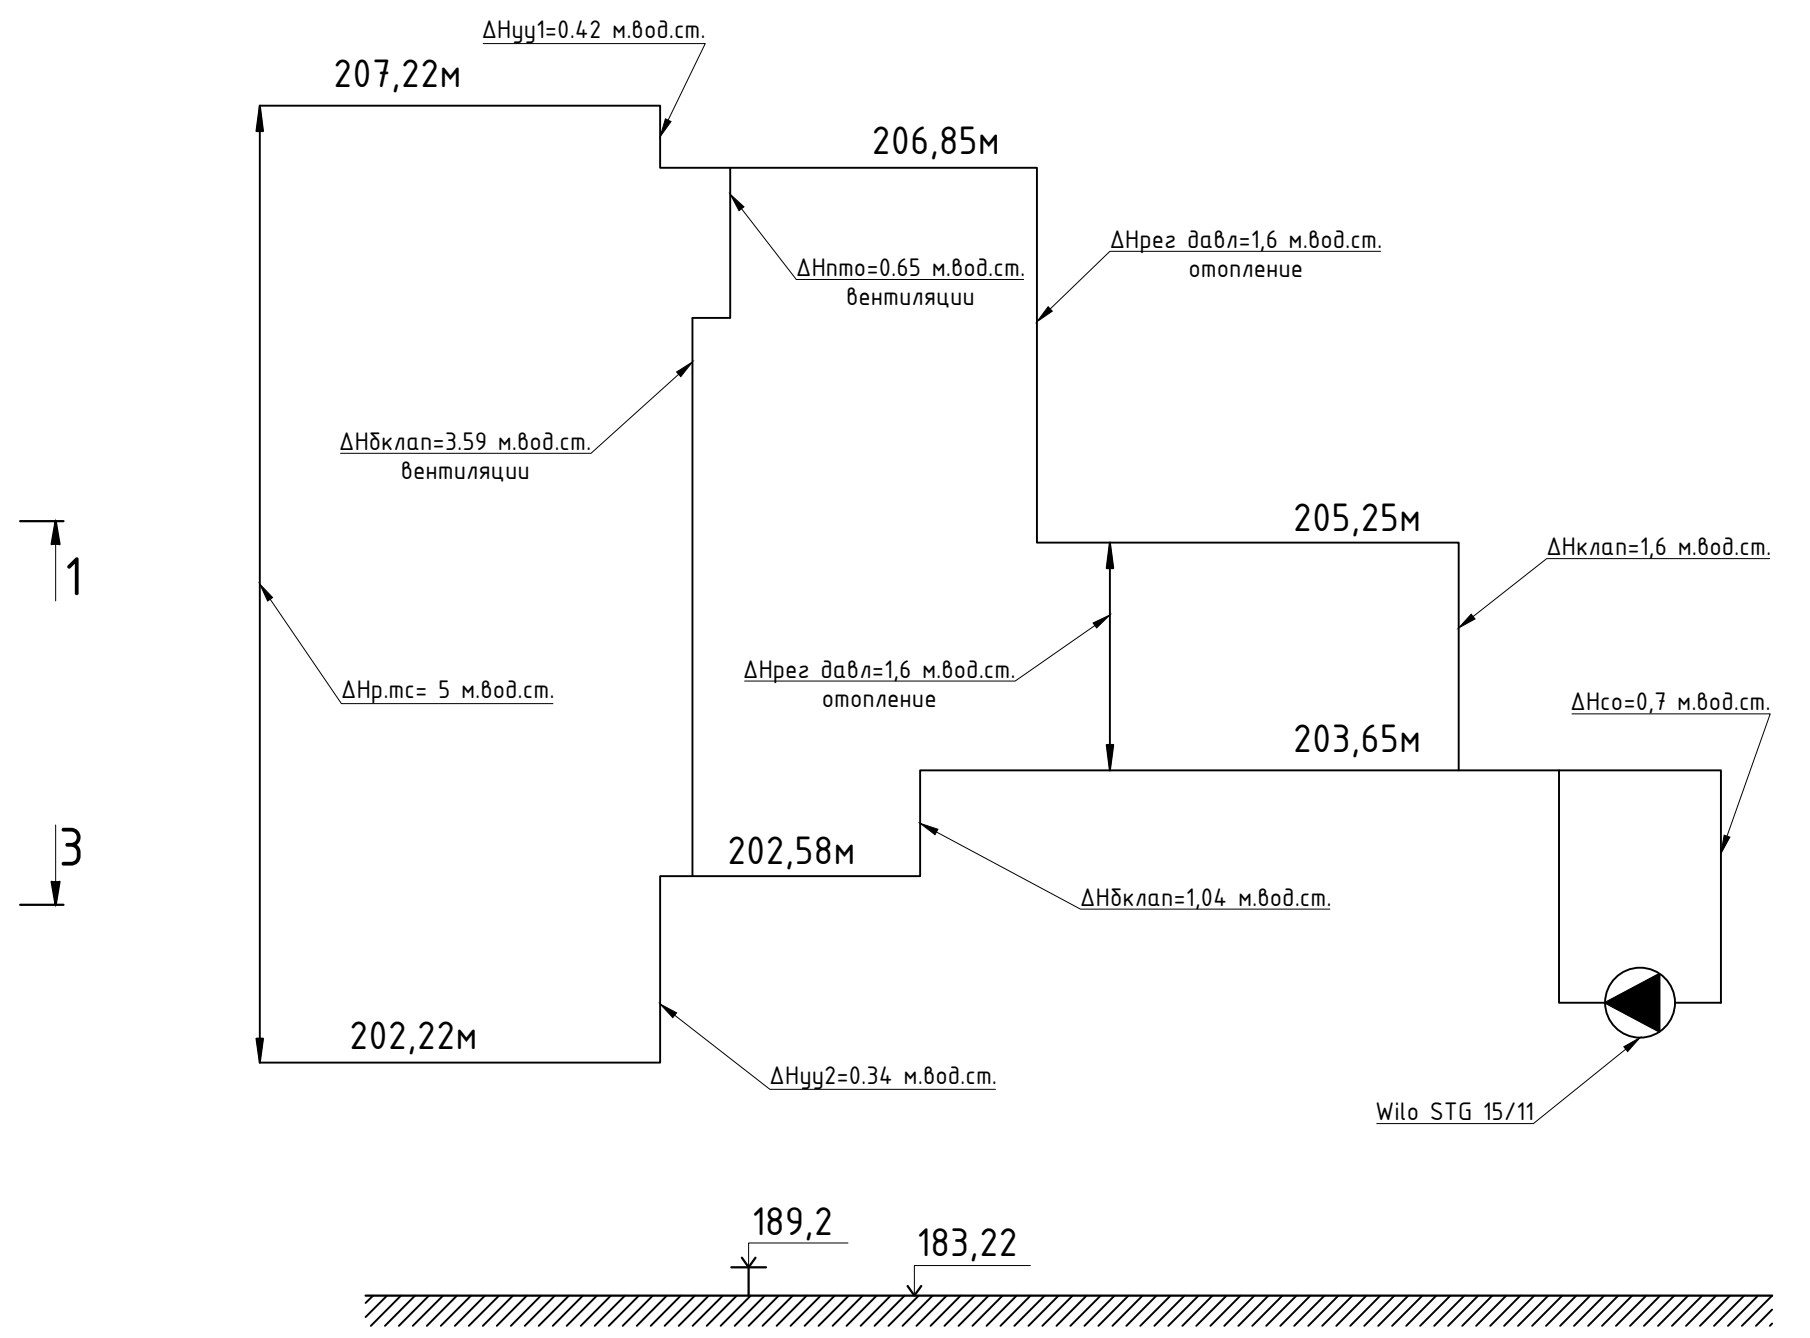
ΔHуу1=0.42 м.вод.ст.

207,22м

206,85м

ΔHпто=0.65 м.вод.ст.
вентиляции

ΔHрег давл=1,6 м.вод.ст.
отопление

ΔHбклап=3.59 м.вод.ст.
вентиляции

1

205,25м

ΔHклап=1,6 м.вод.ст.

ΔHр.тс= 5 м.вод.ст.

ΔHрег давл=1,6 м.вод.ст.
отопление

ΔHсо=0,7 м.вод.ст.

203,65м

3

202,58м

ΔHбклап=1,04 м.вод.ст.

202,22м

ΔHуу2=0.34 м.вод.ст.

Wilo STG 15/11

189,2

183,22